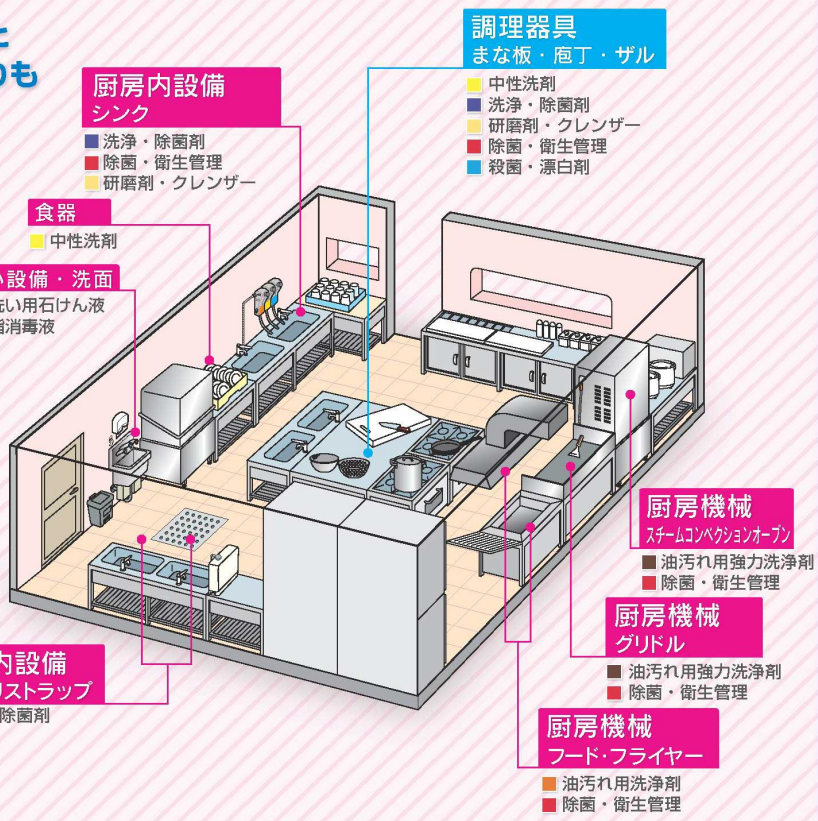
と
のも

厨房内設備
シンク
■ 洗浄・除菌剤
■ 除菌・衛生管理
■ 研磨剤・クレンザー

調理器具
まな板・庖丁・ザル
■ 中性洗剤
■ 洗浄・除菌剤
■ 研磨剤・クレンザー
■ 除菌・衛生管理
■ 殺菌・漂白剤

食器
■ 中性洗剤

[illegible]設備・洗面
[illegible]い用石けん液
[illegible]消毒液

厨房機械
スチームコンベクションオーブン
■ 油汚れ用強力洗浄剤
■ 除菌・衛生管理

厨房機械
グリドル
■ 油汚れ用強力洗浄剤
■ 除菌・衛生管理

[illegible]内設備
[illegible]リストラップ
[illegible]除菌剤

厨房機械
フード・フライヤー
■ 油汚れ用洗浄剤
■ 除菌・衛生管理